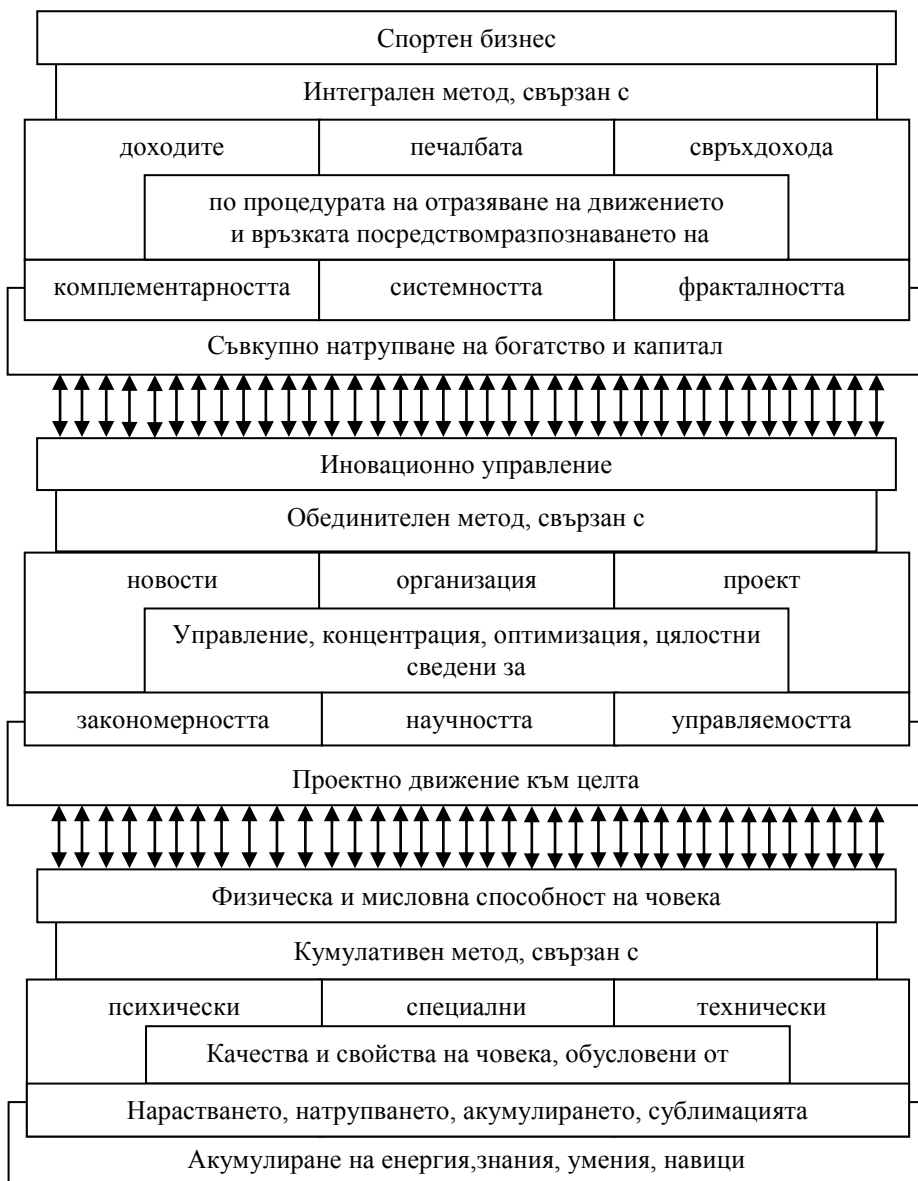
Спортен бизнес

Интегрален метод, свързан с

доходите | печалбата | свръхдохода

по процедурата на отразяване на движението и връзката посредствомразпознаването на

комплементарността | системността | фракталността

Съвкупно натрупване на богатство и капитал

Иновационно управление

Обединителен метод, свързан с

новости | организация | проект

Управление, концентрация, оптимизация, цялостни сведени за

закономерността | научността | управляемостта

Проектно движение към целта

Физическа и мисловна способност на човека

Кумулативен метод, свързан с

психически | специални | технически

Качества и свойства на човека, обусловени от

Нарастването, натрупването, акумулирането, сублимацията

Акумулиране на енергия,знания, умения, навици